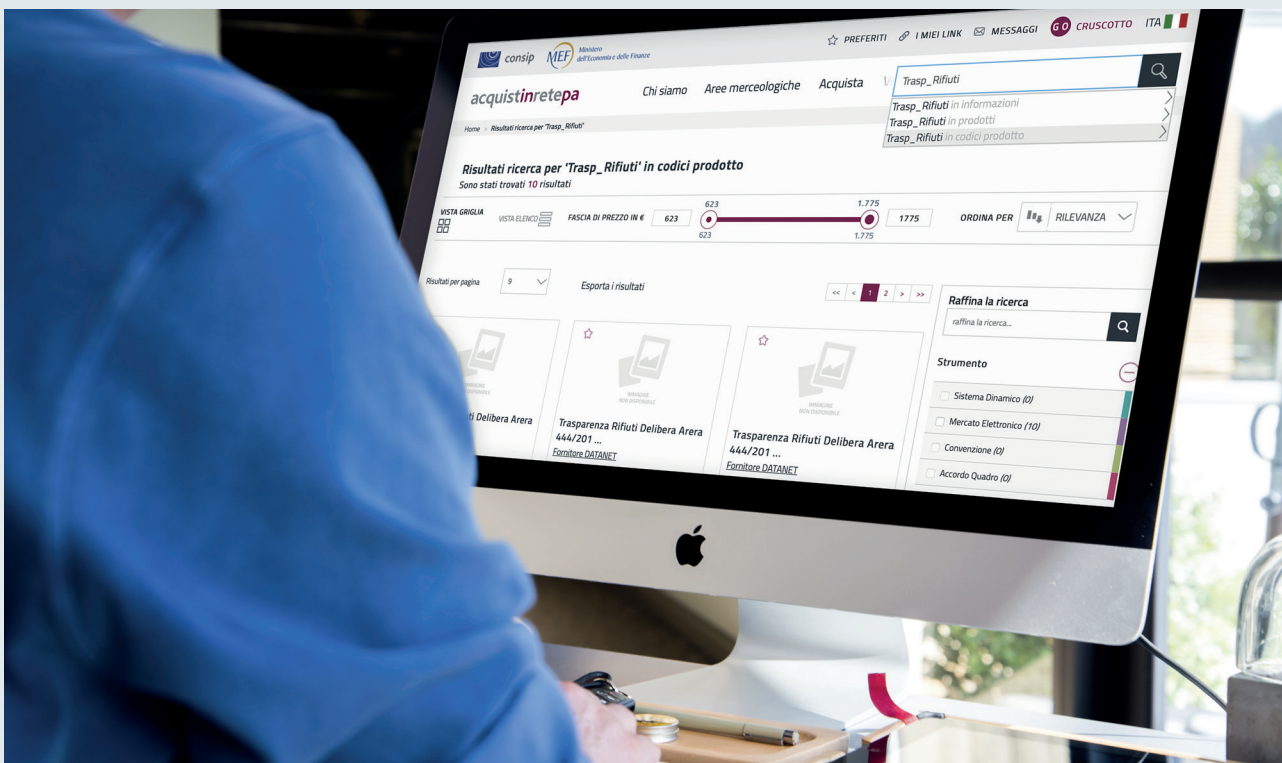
consip MEF Ministero dell'Economia e delle Finanze

PREFERITI I MIEI LINK MESSAGGI GO CRUSCOTTO ITA

acquistinretepa

Chi siamo Aree merceologiche Acquista V

Trasp_Rifiuti

Trasp_Rifiuti in informazioni
Trasp_Rifiuti in prodotti
Trasp_Rifiuti in codici prodotto

Home > Risultati ricerca per 'Trasp_Rifiuti'

Risultati ricerca per 'Trasp_Rifiuti' in codici prodotto
Sono stati trovati 10 risultati

VISTA GRIGLIA VISTA ELENCO FASCIA DI PREZZO IN € 623 623 623 1.775 1.775 1775 ORDINA PER RILEVANZA

Risultati per pagina 9 Esporta i risultati

<< < 1 2 > >>

Raffina la ricerca
raffina la ricerca...

Strumento

Sistema Dinamico (0)
Mercato Elettronico (10)
Convenzione (0)
Accordo Quadro (0)

IMMAGINE NON DISPONIBILE
ti Delibera Arera

IMMAGINE NON DISPONIBILE
Trasparenza Rifiuti Delibera Arera 444/201 ...
Fornitore DATANET

IMMAGINE NON DISPONIBILE
Trasparenza Rifiuti Delibera Arera 444/201 ...
Fornitore DATANET